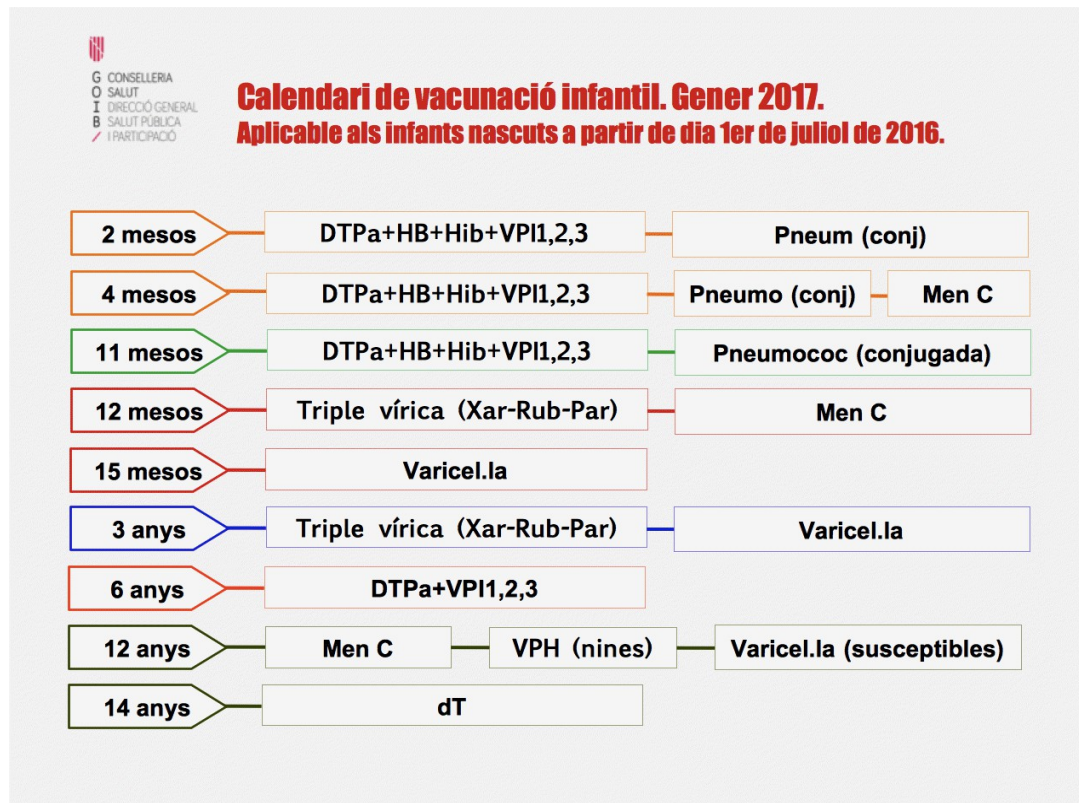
G CONSELLERIA
O SALUT
I DIRECCIÓ GENERAL
B SALUT PÚBLICA
/ I PARTICIPACIÓ

Calendari de vacunació infantil. Gener 2017.
Aplicable als infants nascuts a partir de dia 1er de juliol de 2016.

2 mesos
DTPa+HB+Hib+VPI1,2,3
Pneum (conj)

4 mesos
DTPa+HB+Hib+VPI1,2,3
Pneumo (conj)
Men C

11 mesos
DTPa+HB+Hib+VPI1,2,3
Pneumococ (conjugada)

12 mesos
Triple vírica (Xar-Rub-Par)
Men C

15 mesos
Varicel.la

3 anys
Triple vírica (Xar-Rub-Par)
Varicel.la

6 anys
DTPa+VPI1,2,3

12 anys
Men C
VPH (nines)
Varicel.la (susceptibles)

14 anys
dT